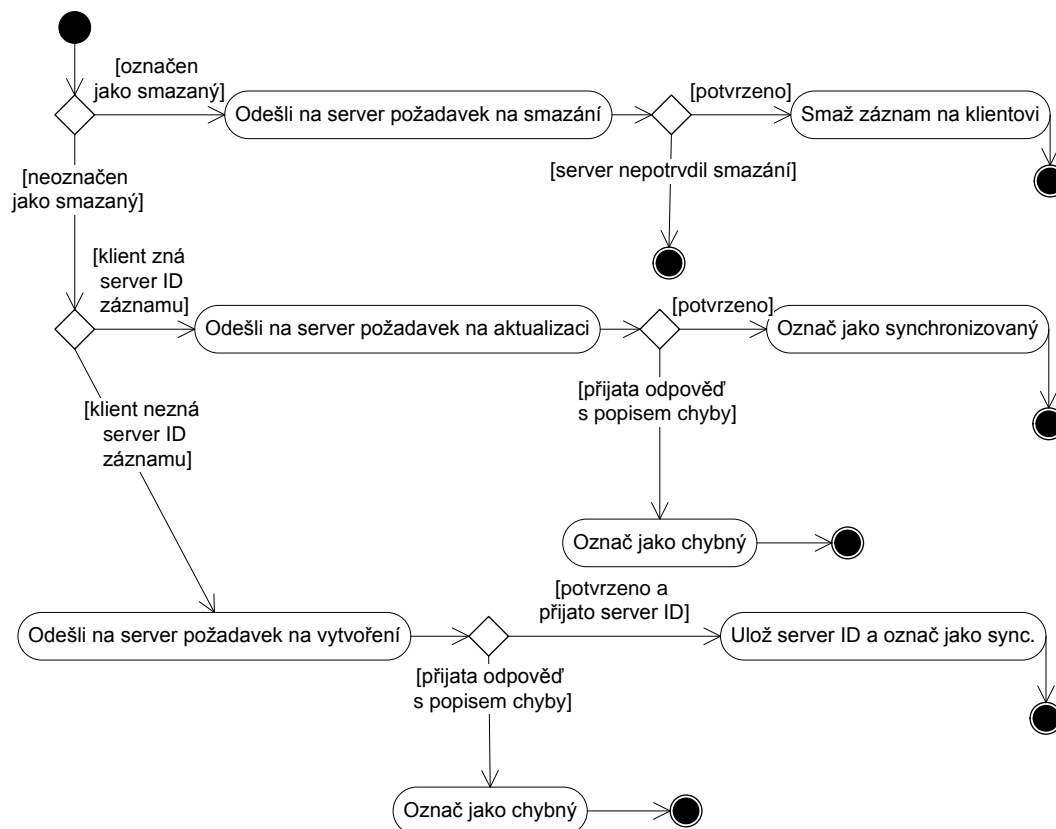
[označen jako smazaný]

Odešli na server požadavek na smazání

[potvrzeno]

Smaž záznam na klientovi

[server nepotrvdil smazání]

[neoznačen jako smazaný]

[klient zná server ID záznamu]

Odešli na server požadavek na aktualizaci

[potvrzeno]

Označ jako synchronizovaný

[přijata odpověď s popisem chyby]

[klient nezná server ID záznamu]

Označ jako chybný

[potvrzeno a přijato server ID]

Odešli na server požadavek na vytvoření

Ulož server ID a označ jako sync.

[přijata odpověď s popisem chyby]

Označ jako chybný